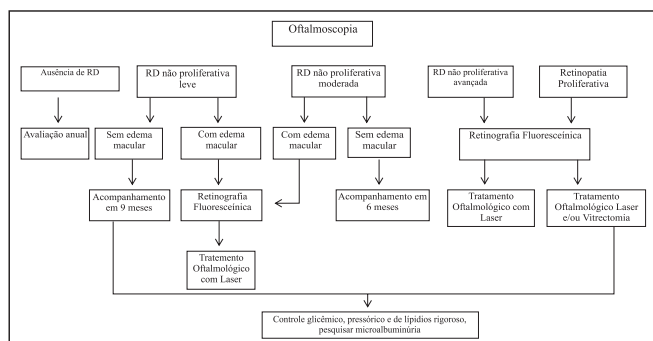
Oftalmoscopia

Ausência de RD

Avaliação anual

RD não proliferativa leve

Sem edema macular

Com edema macular

Acompanhamento em 9 meses

Retinografia Fluoresceínica

Tratemento Oftalmológico com Laser

RD não proliferativa moderada

Com edema macular

Sem edema macular

Acompanhamento em 6 meses

RD não proliferativa avançada

Retinopatia Proliferativa

Retinografia Fluoresceínica

Tratamento Oftalmológico com Laser

Tratamento Oftalmológico Laser e/ou Vitrectomia

Controle glicêmico, pressórico e de lipídios rigoroso, pesquisar microalbuminúria